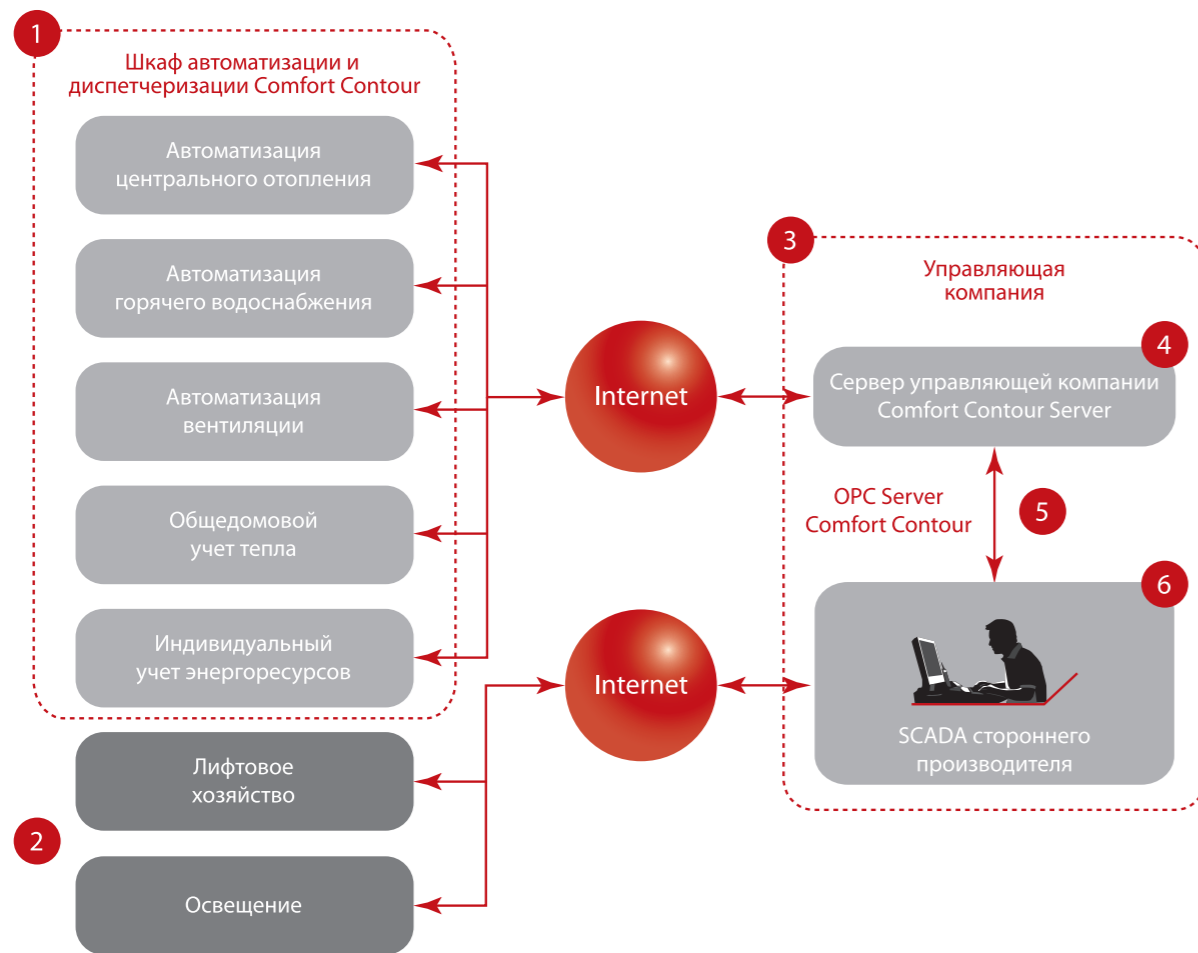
1

Шкаф автоматизации и диспетчеризации Comfort Contour

Автоматизация центрального отопления

Автоматизация горячего водоснабжения

Автоматизация вентиляции

Общедомовой учет тепла

Индивидуальный учет энергоресурсов

Лифтовое хозяйство

2

Освещение

Internet

Internet

3

Управляющая компания

4

Сервер управляющей компании Comfort Contour Server

OPC Server Comfort Contour

5

6

SCADA стороннего производителя